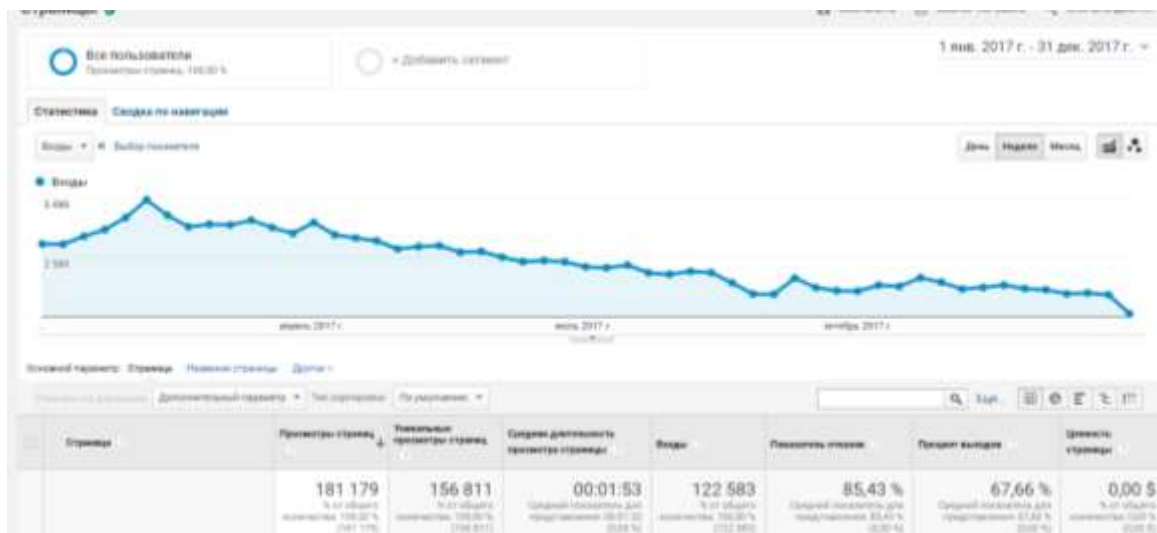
Все пользователи
Просмотры страниц: 100,00 %

+ Добавить сегмент

1 янв. 2017 г. - 31 дек. 2017 г.

Статистика  Сводка по навигации

Входы ▾  ● Выбор показателя

День  Неделя  Месяц

● Входы

5 000

2 500

апрель 2017 г.  июль 2017 г.  октябрь 2017 г.

Основной параметр: Страница  Название страницы  Другое ▾

Дополнительный параметр ▾  Тип сортировки: По умолчанию ▾

| | Страница | Просмотры страниц ↓ | Уникальные просмотры страниц | Средняя длительность просмотра страницы | Входы | Показатель отказов | Процент выходов | Ценность страницы |
|---|---|---|---|---|---|---|---|---|
| | | 181 179 | 156 811 | 00:01:53 | 122 583 | 85,43 % | 67,66 % | 0,00 $ |
| | | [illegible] | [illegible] | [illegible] | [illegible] | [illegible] | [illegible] | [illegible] |